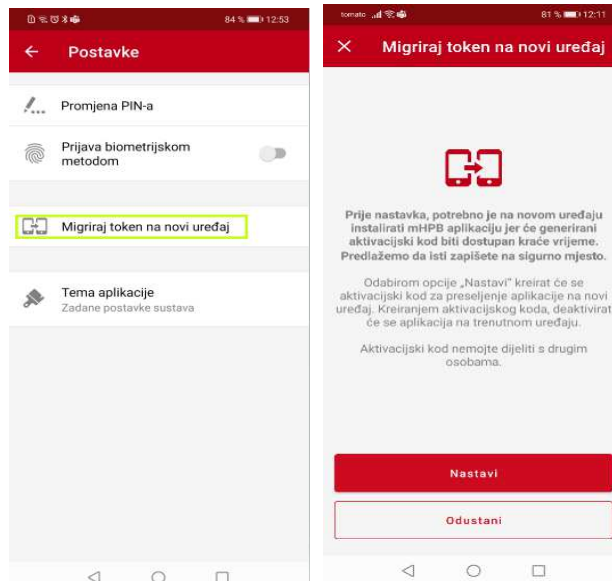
84 % 12:53

Postavke

Promjena PIN-a

Prijava biometrijskom metodom

Migriraj token na novi uređaj

Tema aplikacije
Zadane postavke sustava

tomato 81 % 12:11

Migriraj token na novi uređaj

Prije nastavka, potrebno je na novom uređaju instalirati mHPB aplikaciju jer će generirani aktivacijski kod biti dostupan kraće vrijeme. Predlažemo da isti zapišete na sigurno mjesto.

Odabirom opcije „Nastavi" kreirat će se aktivacijski kod za preseljenje aplikacije na novi uređaj. Kreiranjem aktivacijskog koda, deaktivirat će se aplikacija na trenutnom uređaju.

Aktivacijski kod nemojte dijeliti s drugim osobama.

Nastavi

Odustani